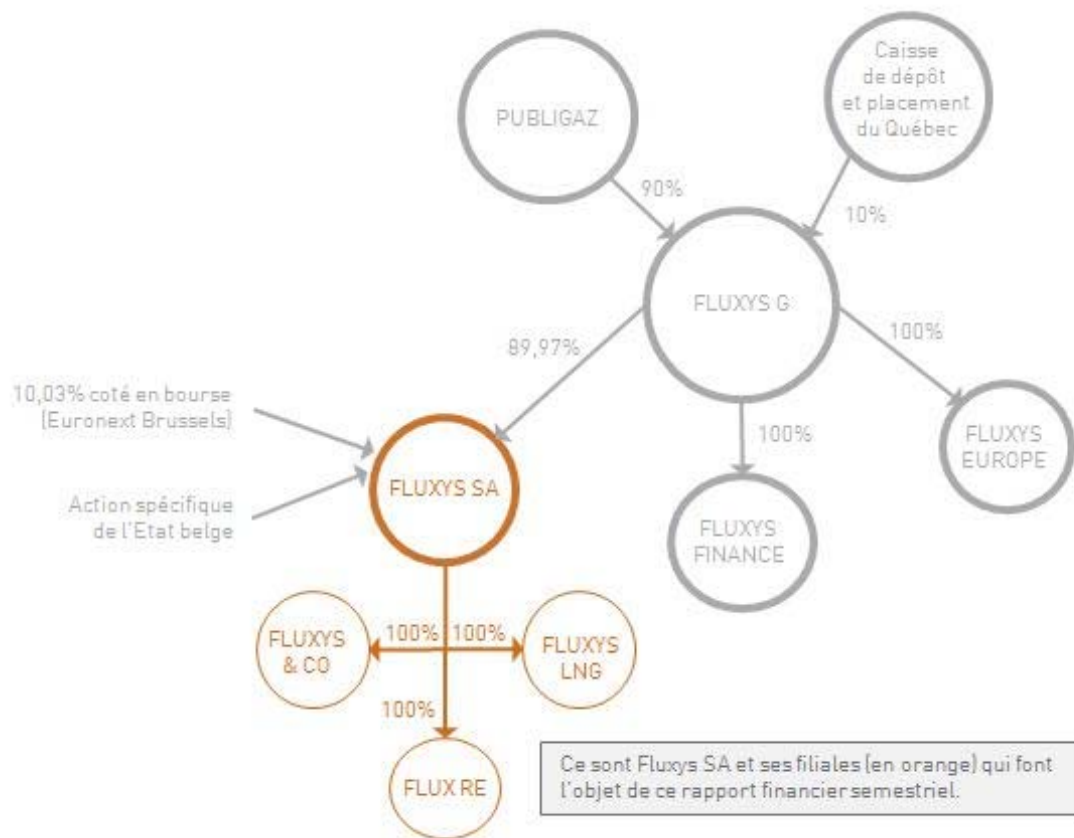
PUBLIGAZ

Caisse de dépôt et placement du Québec

90%

10%

FLUXYS G

89,97%

100%

10,03% coté en bourse (Euronext Brussels)

Action spécifique de l'Etat belge

FLUXYS SA

100%

FLUXYS EUROPE

FLUXYS FINANCE

FLUXYS & CO

100%

100%

FLUXYS LNG

100%

FLUX RE

Ce sont Fluxys SA et ses filiales (en orange) qui font l'objet de ce rapport financier semestriel.